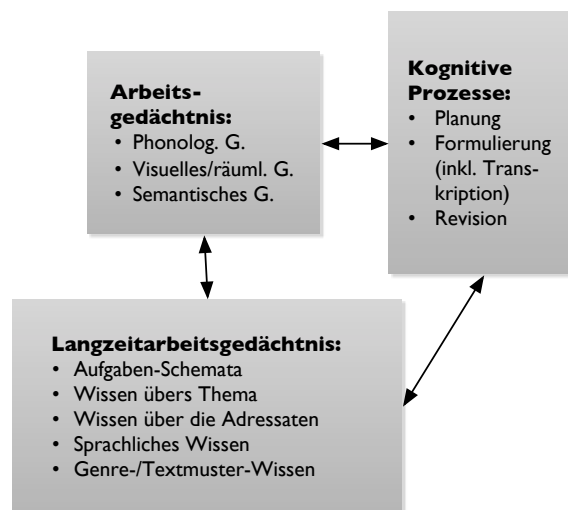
Arbeitsgedächtnis:
• Phonolog. G.
• Visuelles/räuml. G.
• Semantisches G.

Kognitive Prozesse:
• Planung
• Formulierung (inkl. Transkription)
• Revision

Langzeitarbeitsgedächtnis:
• Aufgaben-Schemata
• Wissen übers Thema
• Wissen über die Adressaten
• Sprachliches Wissen
• Genre-/Textmuster-Wissen